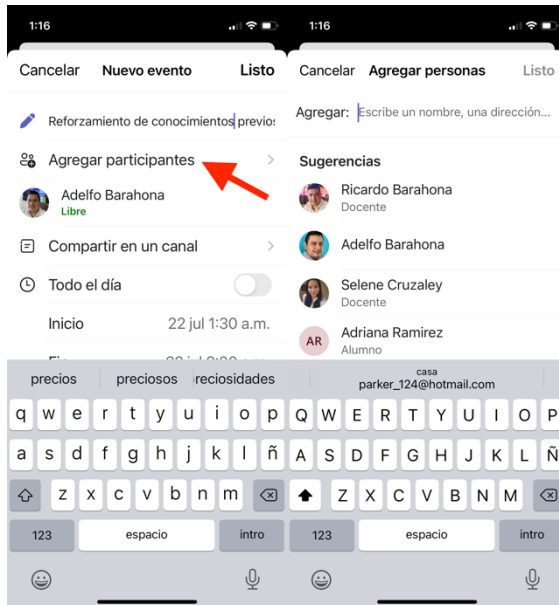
1:16

Cancelar Nuevo evento Listo

Reforzamiento de conocimientos previos

Agregar participantes

AB Adelfo Barahona
Libre

Compartir en un canal

Todo el día

Inicio 22 jul 1:30 a.m.

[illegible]

precios preciosos reciosidades

q w e r t y u i o p
a s d f g h j k l ñ
z x c v b n m
123 espacio intro

1:16

Cancelar Agregar personas Listo

Agregar: Escribe un nombre, una dirección...

Sugerencias

Ricardo Barahona
Docente

Adelfo Barahona

Selene Cruzaley
Docente

AR Adriana Ramirez
Alumno

casa
parker_124@hotmail.com

Q W E R T Y U I O P
A S D F G H J K L Ñ
Z X C V B N M
123 espacio intro